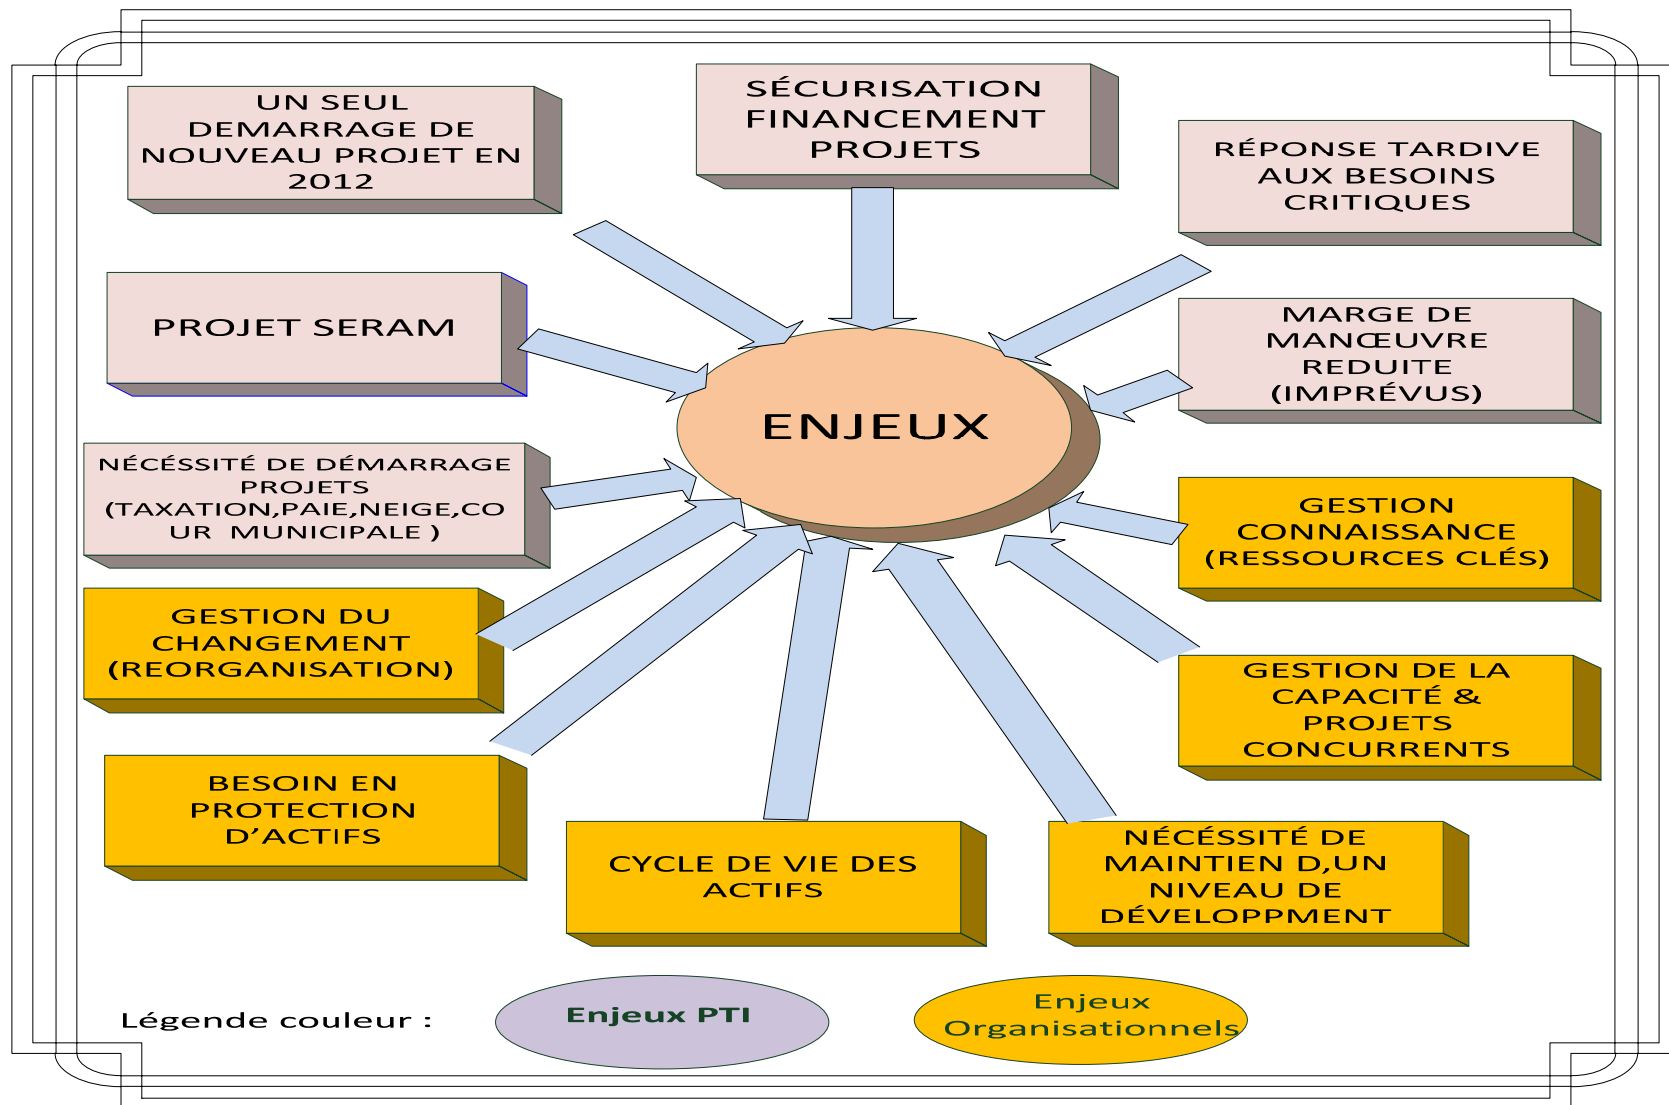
UN SEUL DEMARRAGE DE NOUVEAU PROJET EN 2012

SÉCURISATION FINANCEMENT PROJETS

RÉPONSE TARDIVE AUX BESOINS CRITIQUES

PROJET SERAM

MARGE DE MANŒUVRE REDUITE (IMPRÉVUS)

ENJEUX

NÉCÉSSITÉ DE DÉMARRAGE PROJETS (TAXATION,PAIE,NEIGE,COUR MUNICIPALE )

GESTION CONNAISSANCE (RESSOURCES CLÉS)

GESTION DU CHANGEMENT (REORGANISATION)

GESTION DE LA CAPACITÉ & PROJETS CONCURRENTS

BESOIN EN PROTECTION D'ACTIFS

CYCLE DE VIE DES ACTIFS

NÉCÉSSITÉ DE MAINTIEN D,UN NIVEAU DE DÉVELOPPMENT

Légende couleur :

Enjeux PTI

Enjeux Organisationnels